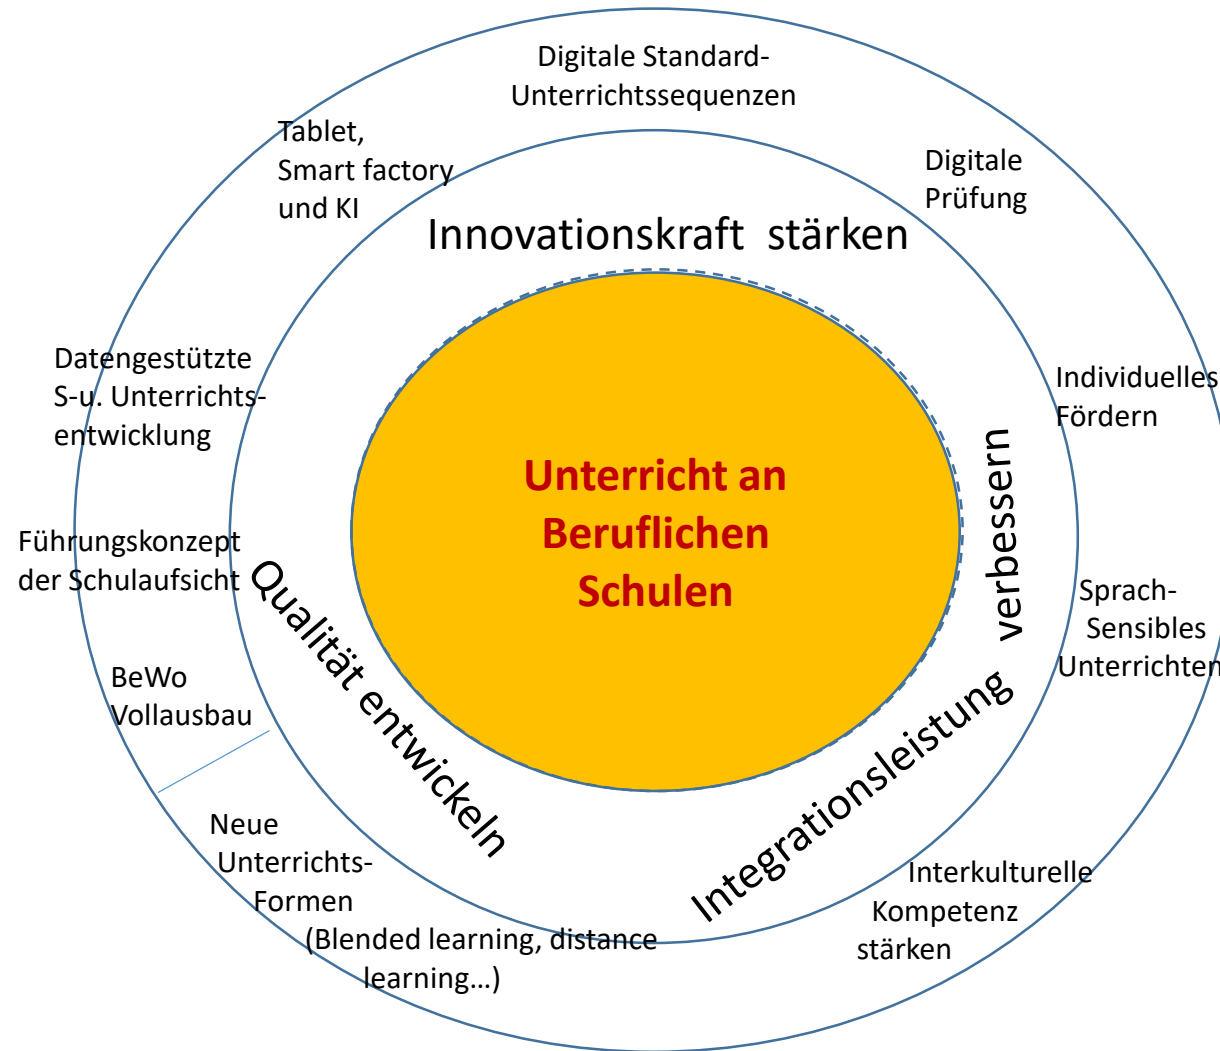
Digitale Standard-Unterrichtssequenzen

Tablet, Smart factory und KI

Digitale Prüfung

Innovationskraft stärken

Datengestützte S-u. Unterrichtsentwicklung

Individuelles Fördern

Unterricht an Beruflichen Schulen

verbessern

Führungskonzept der Schulaufsicht

Qualität entwickeln

Sprach-Sensibles Unterrichten

BeWo Vollausbau

Integrationsleistung

Neue Unterrichts-Formen (Blended learning, distance learning…)

Interkulturelle Kompetenz stärken